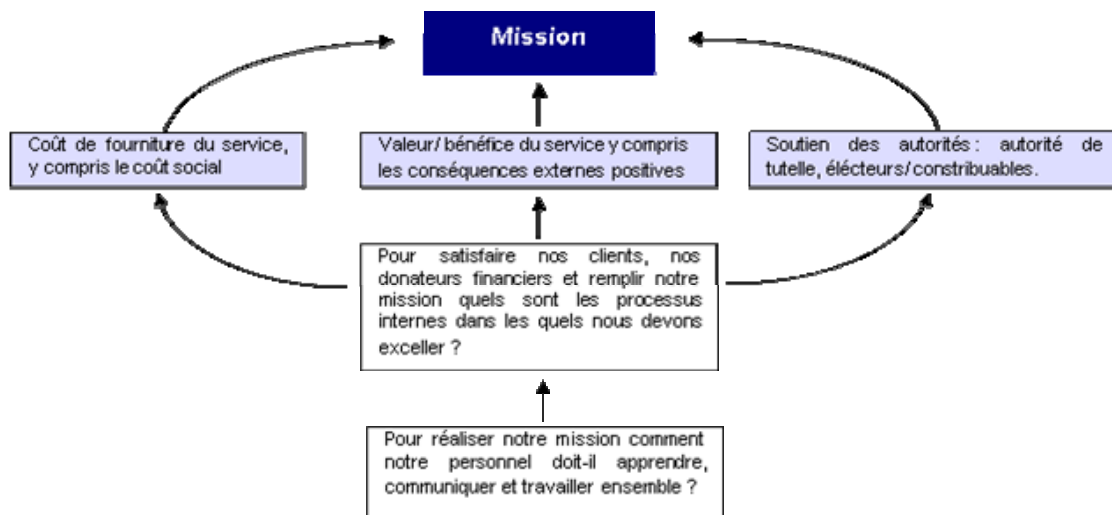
Mission

Coût de fourniture du service, y compris le coût social

Valeur/ bénéfice du service y compris les conséquences externes positives

Soutien des autorités : autorité de tutelle, élécteurs/ constribuables.

Pour satisfaire nos clients, nos donateurs financiers et remplir notre mission quels sont les processus internes dans les quels nous devons exceller ?

Pour réaliser notre mission comment notre personnel doit-il apprendre, communiquer et travailler ensemble ?